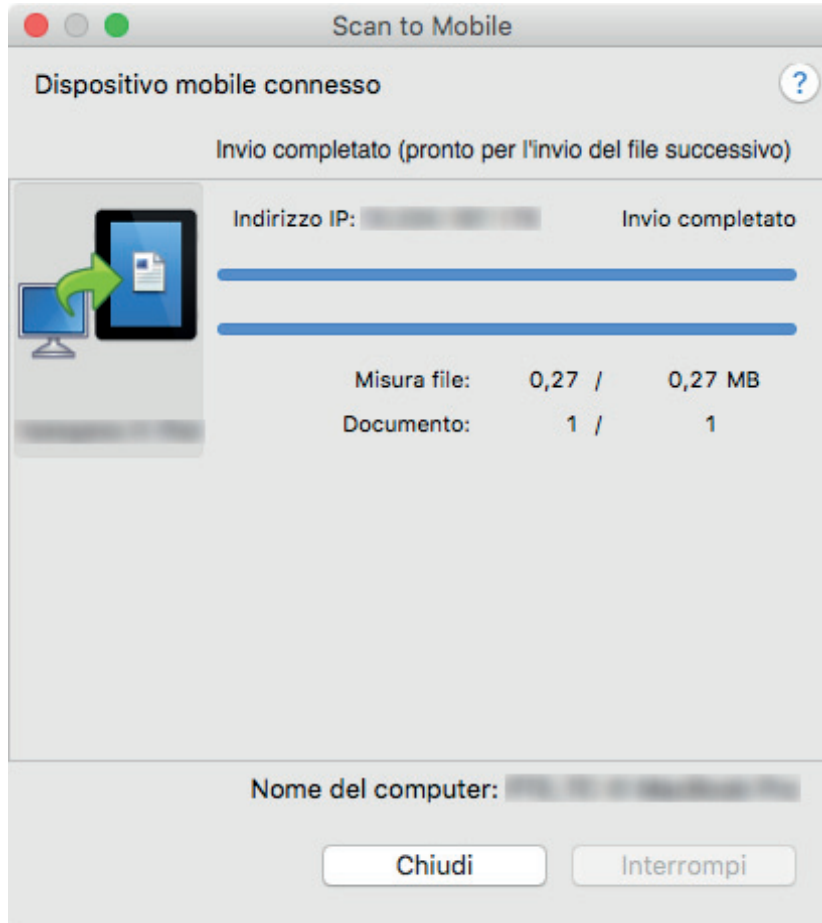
Scan to Mobile

Dispositivo mobile connesso

?

Invio completato (pronto per l'invio del file successivo)

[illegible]

Indirizzo IP: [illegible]

Invio completato

Misura file: 0,27 / 0,27 MB

Documento: 1 / 1

Nome del computer: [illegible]

Chiudi

Interrompi